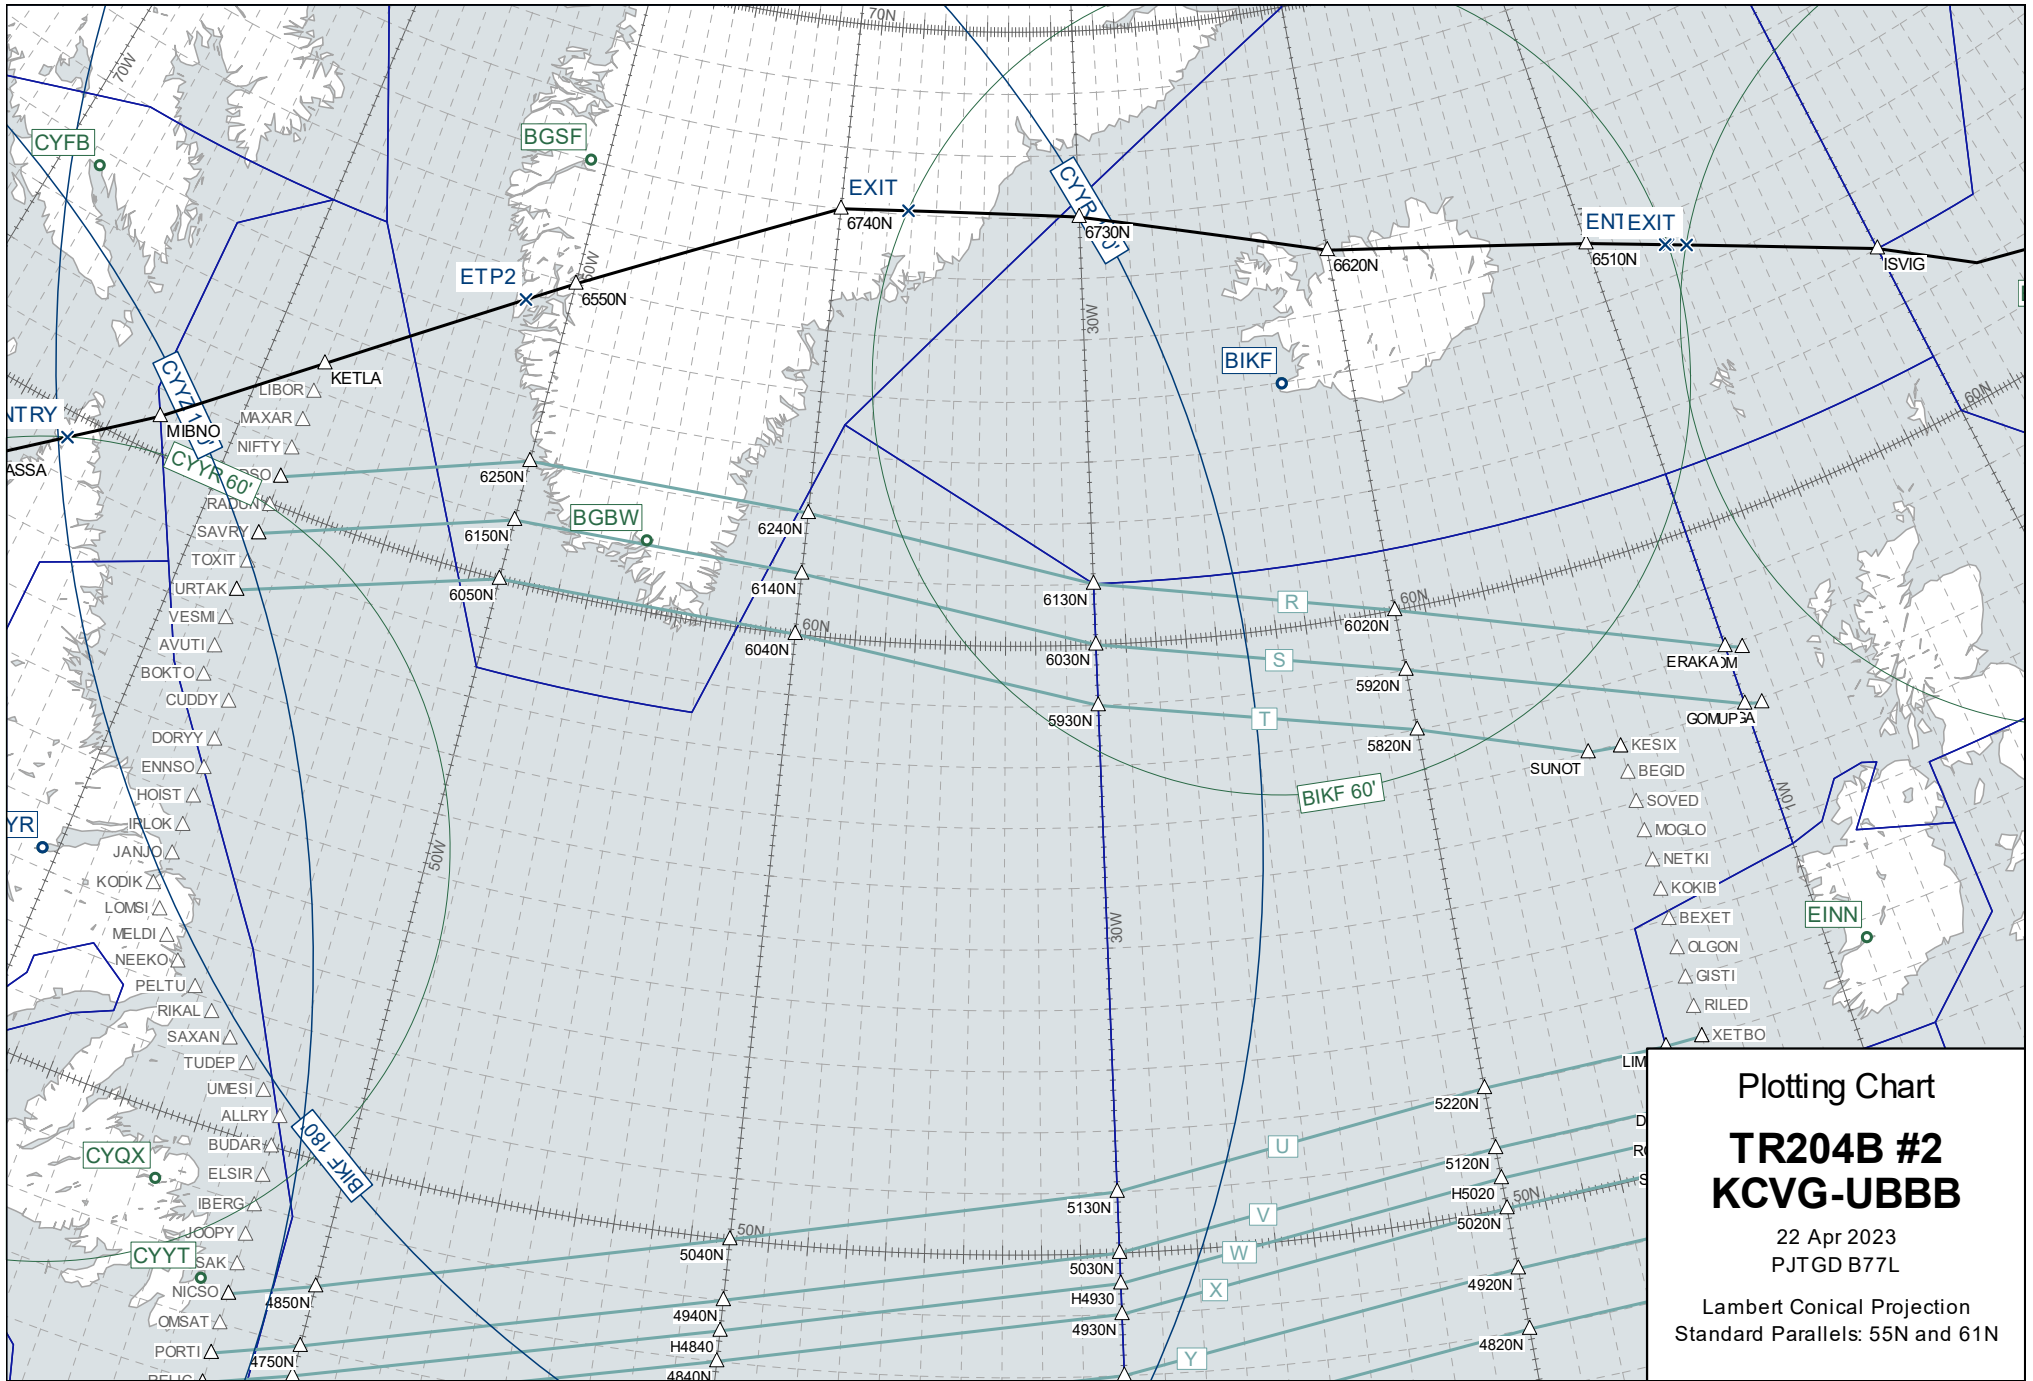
70N
70W
CYFB
BGSF
EXIT
6740N
CYYR
6730N
ENTEXIT
6620N
6510N
ISVIG
ETP2
6550N
60W
30W
BIKF
KETLA
LIBOR
CYYZ
NTRY
MIBNO
ASSA
MAXAR
NIFTY
CYYR 60'
RADUN
6250N
BGBW
6240N
SAVRY
6150N
TOXIT
URTAK
6050N
6140N
6130N
R
6020N
60N
VESMI
AVUTI
60N
6040N
6030N
S
5920N
ERAKA
BOKTO
CUDDY
5930N
T
5820N
GOMUP
DORYY
ENNSO
SUNOT
KESIX
BEGID
BIKF 60'
HOIST
SOVED
YR
IRLOK
MOGLO
JANJO
NETKI
KODIK
50W
KOKIB
10W
LOMSI
BEXET
MELDI
30W
EINN
NEEKO
OLGON
PELTU
GISTI
RIKAL
RILED
SAXAN
XETBO
TUDEP
LIM
UMESI
5220N
ALLRY
U
BUDAR
5120N
CYQX
BIKF 180'
ELSIR
H5020
IBERG
V
50N
5130N
5020N
JOOPY
50N
CYYT
5040N
W
SAK
5030N
NICSO
4850N
X
H4930
4920N
OMSAT
4940N
4930N
PORTI
4750N
H4840
4820N
Y
4840N
Plotting Chart
TR204B #2
KCVG-UBBB
22 Apr 2023
PJTGD B77L
Lambert Conical Projection
Standard Parallels: 55N and 61N